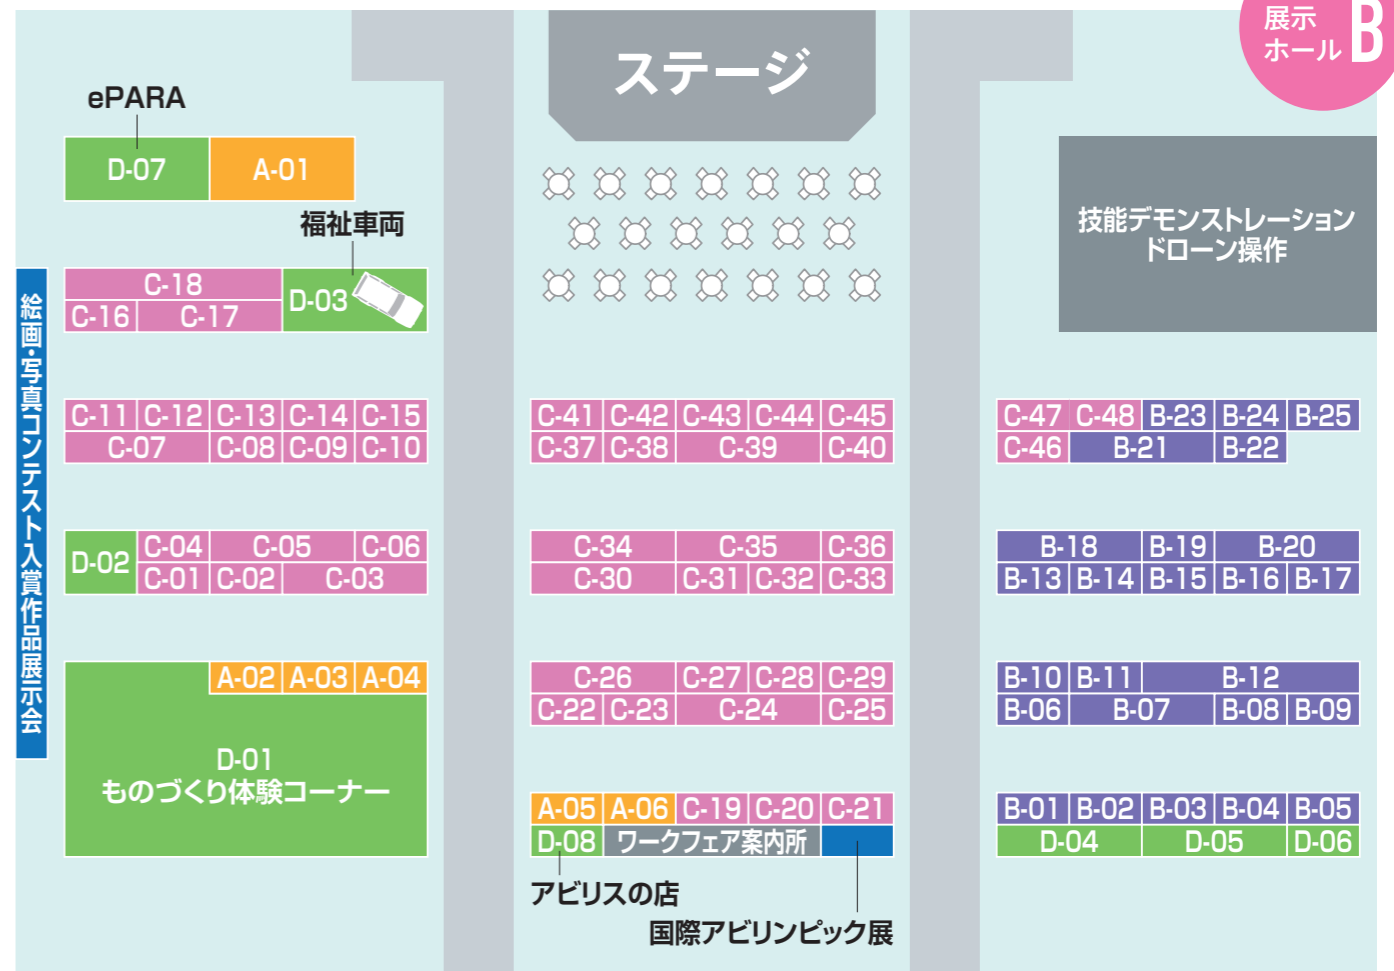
展示ホール B

ステージ

ePARA
D-07 A-01
福祉車両
C-18
C-16 C-17
D-03

絵画・写真コンテスト入賞作品展示会

C-11 C-12 C-13 C-14 C-15
C-07 C-08 C-09 C-10

D-02
C-04 C-05 C-06
C-01 C-02 C-03

A-02 A-03 A-04
D-01
ものづくり体験コーナー

C-41 C-42 C-43 C-44 C-45
C-37 C-38 C-39 C-40

C-34 C-35 C-36
C-30 C-31 C-32 C-33

C-26 C-27 C-28 C-29
C-22 C-23 C-24 C-25

A-05 A-06 C-19 C-20 C-21
D-08 ワークフェア案内所
アビリスの店
国際アビリンピック展

技能デモンストレーション
ドローン操作

C-47 C-48 B-23 B-24 B-25
C-46 B-21 B-22

B-18 B-19 B-20
B-13 B-14 B-15 B-16 B-17

B-10 B-11 B-12
B-06 B-07 B-08 B-09

B-01 B-02 B-03 B-04 B-05
D-04 D-05 D-06